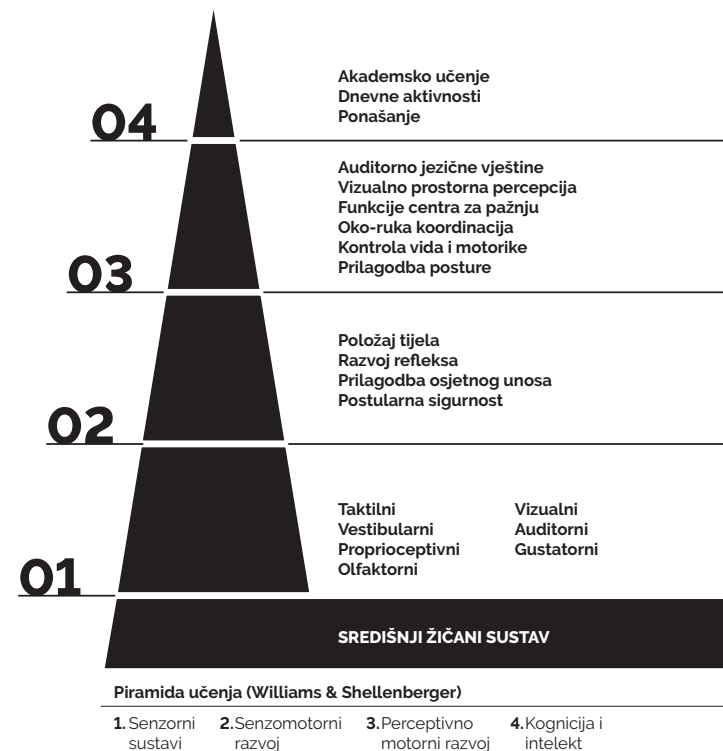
04

Akademsko učenje
Dnevne aktivnosti
Ponašanje

03

Auditorno jezične vještine
Vizualno prostorna percepcija
Funkcije centra za pažnju
Oko-ruka koordinacija
Kontrola vida i motorike
Prilagodba posture

02

Položaj tijela
Razvoj refleksa
Prilagodba osjetnog unosa
Postularna sigurnost

01

Taktilni
Vestibularni
Proprioceptivni
Olfaktorni

Vizualni
Auditorni
Gustatorni

SREDIŠNJI ŽIČANI SUSTAV

Piramida učenja (Williams & Shellenberger)

1. Senzorni sustavi
2. Senzomotorni razvoj
3. Perceptivno motorni razvoj
4. Kognicija i intelekt